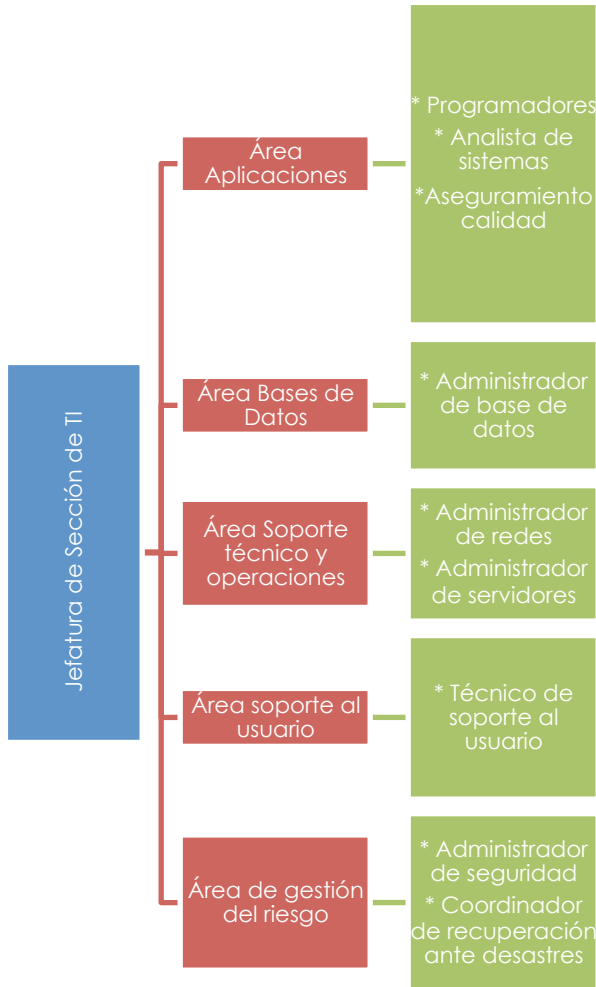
Jefatura de Sección de TI

Área Aplicaciones

* Programadores
* Analista de sistemas
*Aseguramiento calidad

Área Bases de Datos

* Administrador de base de datos

Área Soporte técnico y operaciones

* Administrador de redes
* Administrador de servidores

Área soporte al usuario

* Técnico de soporte al usuario

Área de gestión del riesgo

* Administrador de seguridad
* Coordinador de recuperación ante desastres